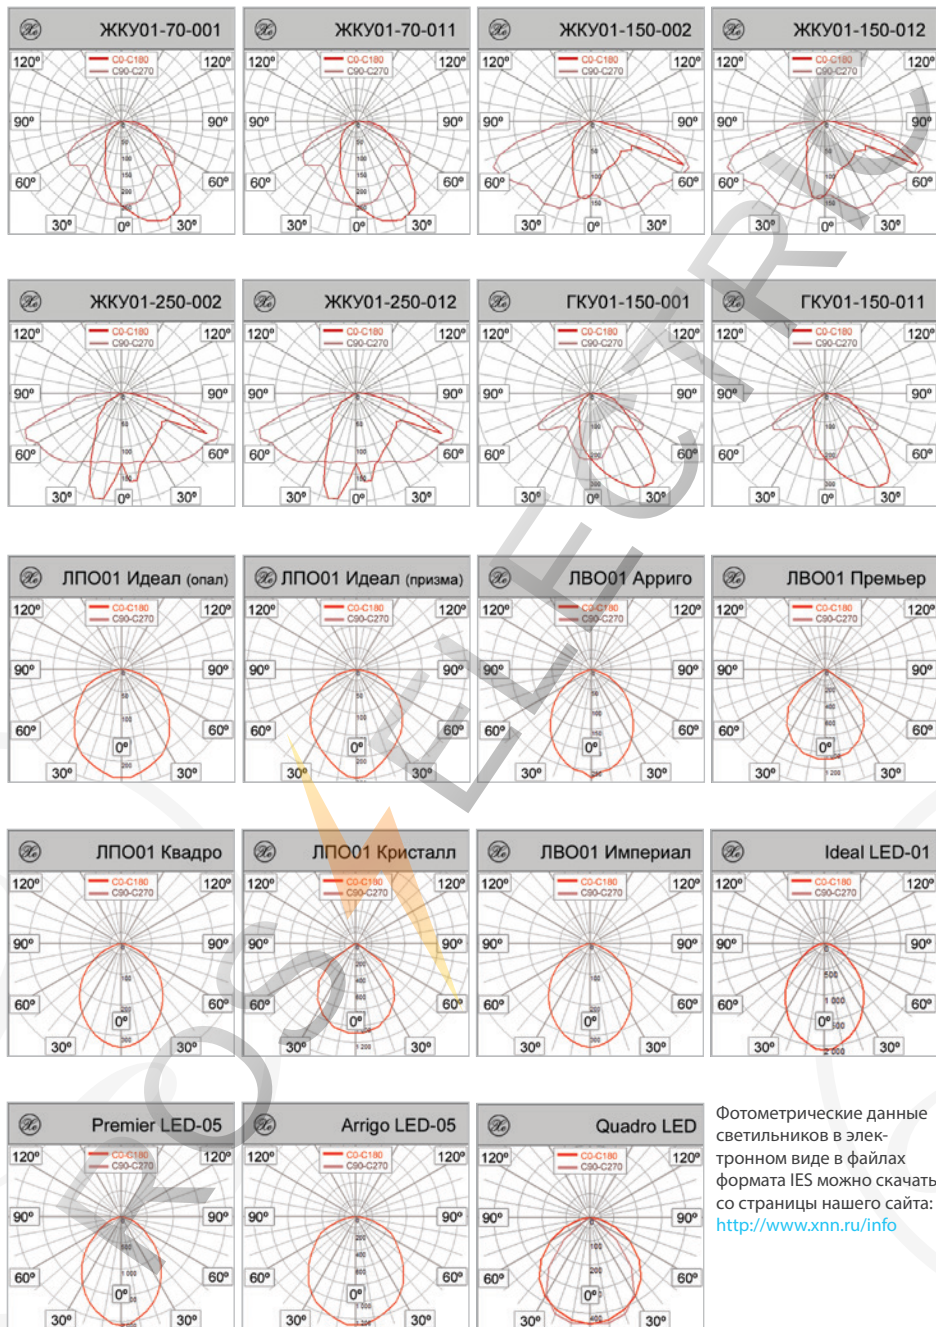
ЖКУ01-70-001
120° 120°
C0-C180
C90-C270
90° 90°
60° 60°
30° 0° 30°

ЖКУ01-70-011
120° 120°
C0-C180
C90-C270
90° 90°
60° 60°
30° 0° 30°

ЖКУ01-150-002
120° 120°
C0-C180
C90-C270
90° 90°
60° 60°
30° 0° 30°

ЖКУ01-150-012
120° 120°
C0-C180
C90-C270
90° 90°
60° 60°
30° 0° 30°

ЖКУ01-250-002
120° 120°
C0-C180
C90-C270
90° 90°
60° 60°
30° 0° 30°

ЖКУ01-250-012
120° 120°
C0-C180
C90-C270
90° 90°
60° 60°
30° 0° 30°

ГКУ01-150-001
120° 120°
C0-C180
C90-C270
90° 90°
60° 60°
30° 0° 30°

ГКУ01-150-011
120° 120°
C0-C180
C90-C270
90° 90°
60° 60°
30° 0° 30°

ЛПО01 Идеал (опал)
120° 120°
C0-C180
C90-C270
90° 90°
60° 60°
0°
30° 30°

ЛПО01 Идеал (призма)
120° 120°
C0-C180
C90-C270
90° 90°
60° 60°
0°
30° 30°

ЛВО01 Арриго
120° 120°
C0-C180
C90-C270
90° 90°
60° 60°
0°
30° 30°

ЛВО01 Премьер
120° 120°
C0-C180
C90-C270
90° 90°
60° 60°
0°
30° 30°

ЛПО01 Квадро
120° 120°
C0-C180
C90-C270
90° 90°
60° 60°
0°
30° 30°

ЛПО01 Кристалл
120° 120°
C0-C180
C90-C270
90° 90°
60° 60°
0°
30° 30°

ЛВО01 Империал
120° 120°
C0-C180
C90-C270
90° 90°
60° 60°
0°
30° 30°

Ideal LED-01
120° 120°
C0-C180
C90-C270
90° 90°
60° 60°
0°
30° 30°

Premier LED-05
120° 120°
C0-C180
C90-C270
90° 90°
60° 60°
0°
30° 30°

Arrigo LED-05
120° 120°
C0-C180
C90-C270
90° 90°
60° 60°
0°
30° 30°

Quadro LED
120° 120°
C0-C180
C90-C270
90° 90°
60° 60°
0°
30° 30°

Фотометрические данные светильников в электронном виде в файлах формата IES можно скачать со страницы нашего сайта: http://www.xnn.ru/info